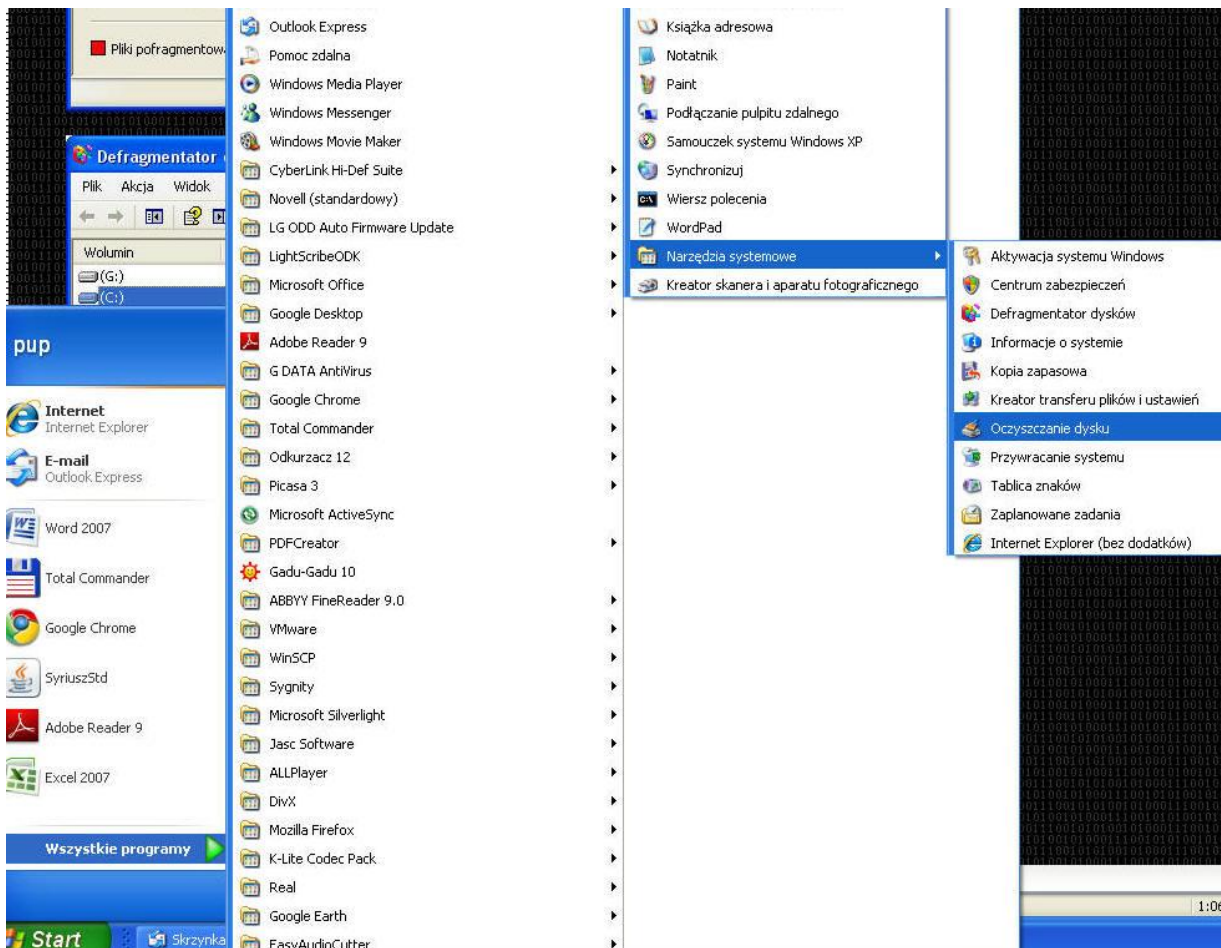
Pliki pofragmentow

Defragmentator

Plik Akcja Widok

Wolumin
(G:)
(C:)

pup

Internet
Internet Explorer

E-mail
Outlook Express

Word 2007

Total Commander

Google Chrome

SyriuszStd

Adobe Reader 9

Excel 2007

Wszystkie programy

Start
Skrzynka

Outlook Express
Pomoc zdalna
Windows Media Player
Windows Messenger
Windows Movie Maker
CyberLink Hi-Def Suite
Novell (standardowy)
LG ODD Auto Firmware Update
LightScribeODK
Microsoft Office
Google Desktop
Adobe Reader 9
G DATA AntiVirus
Google Chrome
Total Commander
Odkurzacz 12
Picasa 3
Microsoft ActiveSync
PDFCreator
Gadu-Gadu 10
ABBYY FineReader 9.0
VMware
WinSCP
Sygnity
Microsoft Silverlight
Jasc Software
ALLPlayer
DivX
Mozilla Firefox
K-Lite Codec Pack
Real
Google Earth
EasyAudioCutter

Książka adresowa
Notatnik
Paint
Podłączanie pulpitu zdalnego
Samouczek systemu Windows XP
Synchronizuj
Wiersz polecenia
WordPad
Narzędzia systemowe
Kreator skanera i aparatu fotograficznego

Aktywacja systemu Windows
Centrum zabezpieczeń
Defragmentator dysków
Informacje o systemie
Kopia zapasowa
Kreator transferu plików i ustawień
Oczyszczanie dysku
Przywracanie systemu
Tablica znaków
Zaplanowane zadania
Internet Explorer (bez dodatków)

1:06